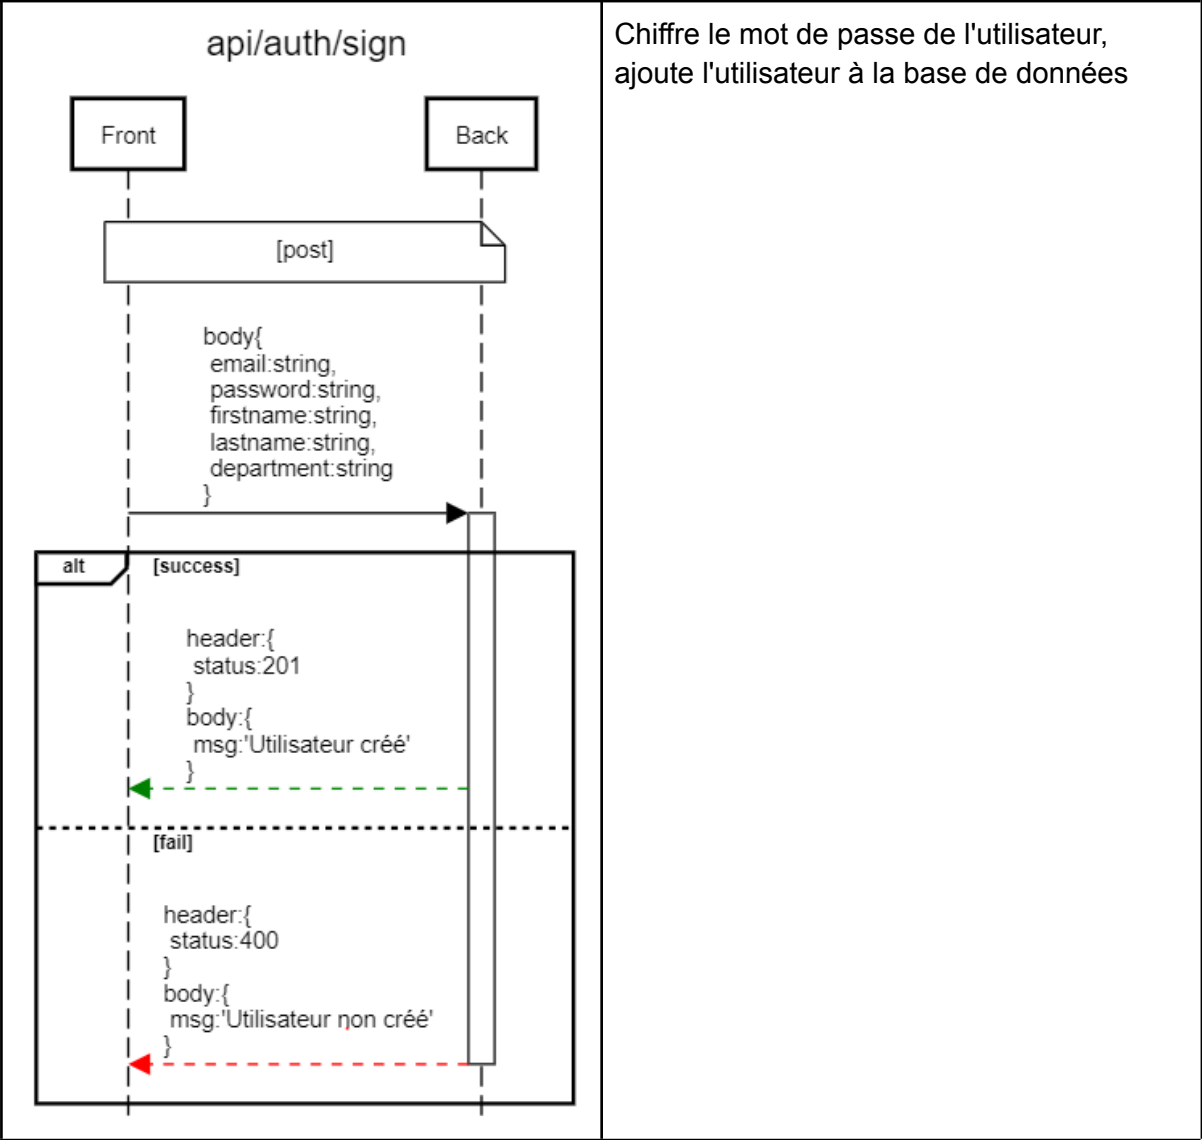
api/auth/sign

Front

Back

[post]

body{
email:string,
password:string,
firstname:string,
lastname:string,
department:string
}

alt

[success]

header:{
status:201
}
body:{
msg:'Utilisateur créé'
}

[fail]

header:{
status:400
}
body:{
msg:'Utilisateur non créé'
}

Chiffre le mot de passe de l'utilisateur, ajoute l'utilisateur à la base de données